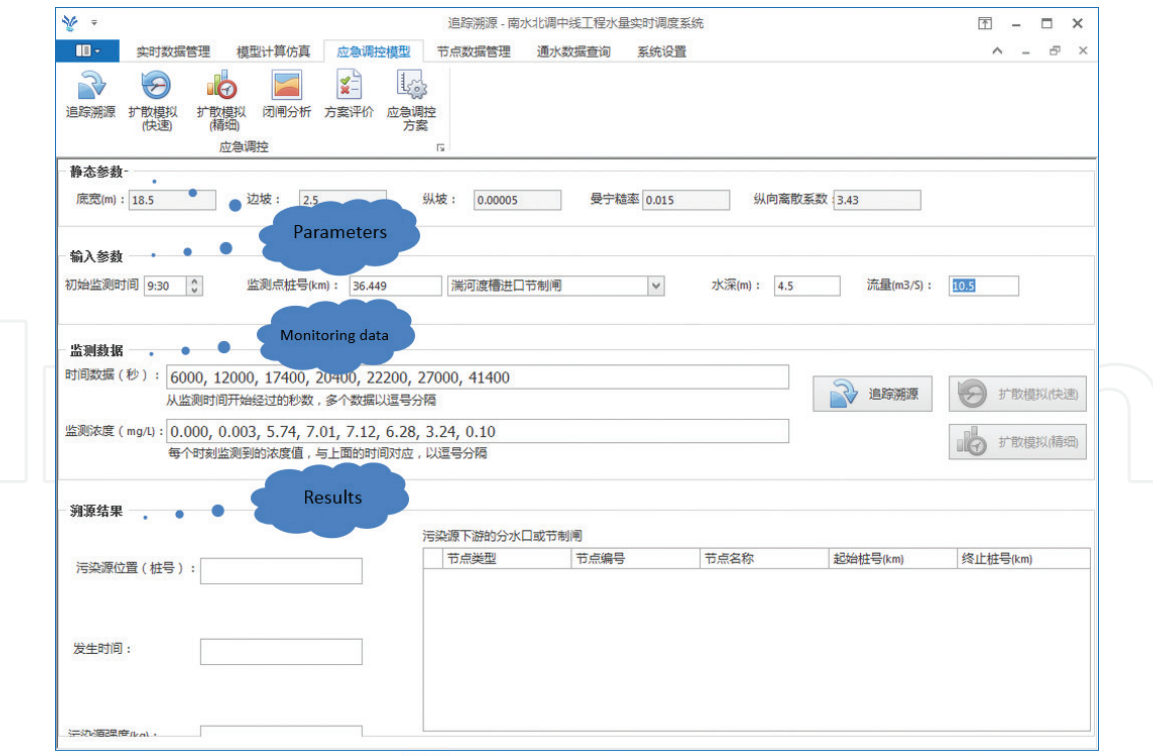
追踪溯源 - 南水北调中线工程水量实时调度系统

实时数据管理 模型计算仿真 应急调控模型 节点数据管理 通水数据查询 系统设置

追踪溯源 扩散模拟(快速) 扩散模拟(精细) 闭闸分析 方案评价 应急调控方案

应急调控

静态参数

底宽(m)： 18.5 边坡： 2.5 纵坡： 0.00005 曼宁糙率 0.015 纵向离散系数 3.43

Parameters

输入参数

初始监测时间 9:30 监测点桩号(km) 36.449 澧河渡槽进口节制闸 水深(m)： 4.5 流量(m3/S)： 10.5

Monitoring data

监测数据

时间数据（秒）： 6000, 12000, 17400, 20400, 22200, 27000, 41400

从监测时间开始经过的秒数，多个数据以逗号分隔

追踪溯源 扩散模拟(快速)

监测浓度（mg/L）： 0.000, 0.003, 5.74, 7.01, 7.12, 6.28, 3.24, 0.10

每个时刻监测到的浓度值，与上面的时间对应，以逗号分隔

扩散模拟(精细)

Results

溯源结果

污染源下游的分水口或节制闸

| 节点类型 | 节点编号 | 节点名称 | 起始桩号(km) | 终止桩号(km) |
|---|---|---|---|---|

污染源位置（桩号）：

发生时间：

污染源强度(kg)：